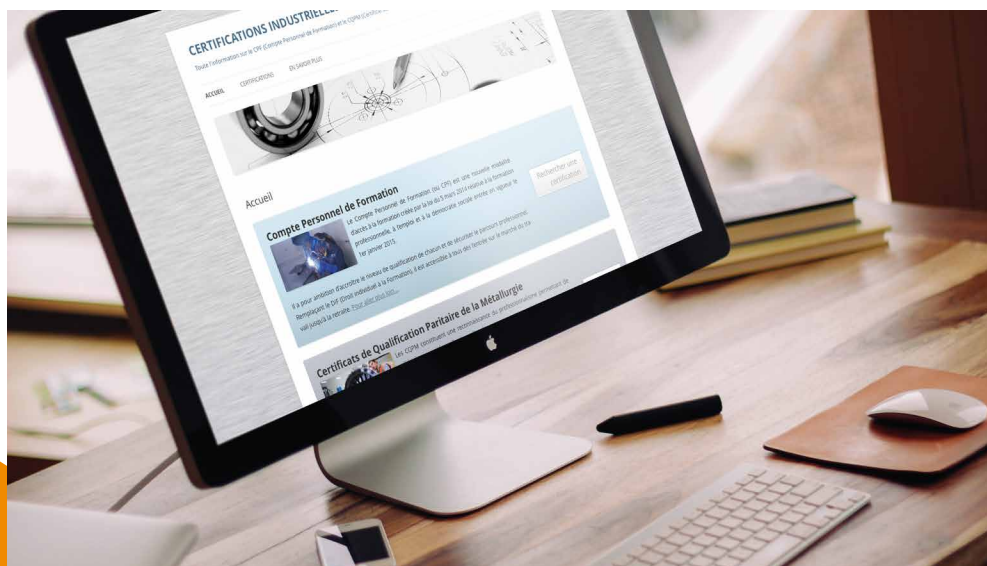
CERTIFICATIONS INDUSTRIELLES

Toute l'information sur le CPF (Compte Personnel de Formation) et le CQPM (Certificat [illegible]

ACCUEIL CERTIFICATIONS EN SAVOIR PLUS

Accueil

Compte Personnel de Formation

Rechercher une certification

Le Compte Personnel de Formation (ou CPF) est une nouvelle modalité d'accès à la formation créée par la loi du 5 mars 2014 relative à la formation professionnelle, à l'emploi et à la démocratie sociale entrée en vigueur le 1er janvier 2015.

Il a pour ambition d'accroître le niveau de qualification de chacun et de sécuriser le parcours professionnel. Remplaçant le DIF (Droit Individuel à la Formation), il est accessible à tous dès l'entrée sur le marché du travail jusqu'à la retraite. Pour aller plus loin...

Certificats de Qualification Paritaire de la Métallurgie

Les CQPM constituent une reconnaissance du professionnalisme permettant de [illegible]